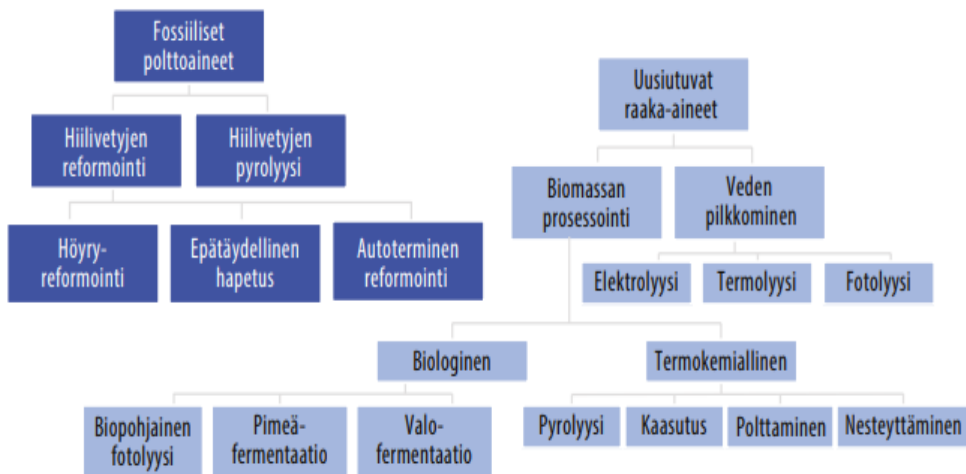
Fossiiliset polttoaineet

Hiilivetyjen reformointi

Hiilivetyjen pyrolyysi

Höyryreformointi

Epätäydellinen hapetus

Autoterminen reformointi

Uusiutuvat raaka-aineet

Biomassan prosessointi

Veden pilkkominen

Elektrolyysi

Termolyysi

Fotolyysi

Biologinen

Termokemiallinen

Biopohjainen fotolyysi

Pimeäfermentaatio

Valofermentaatio

Pyrolyysi

Kaasutus

Polttaminen

Nesteyttäminen